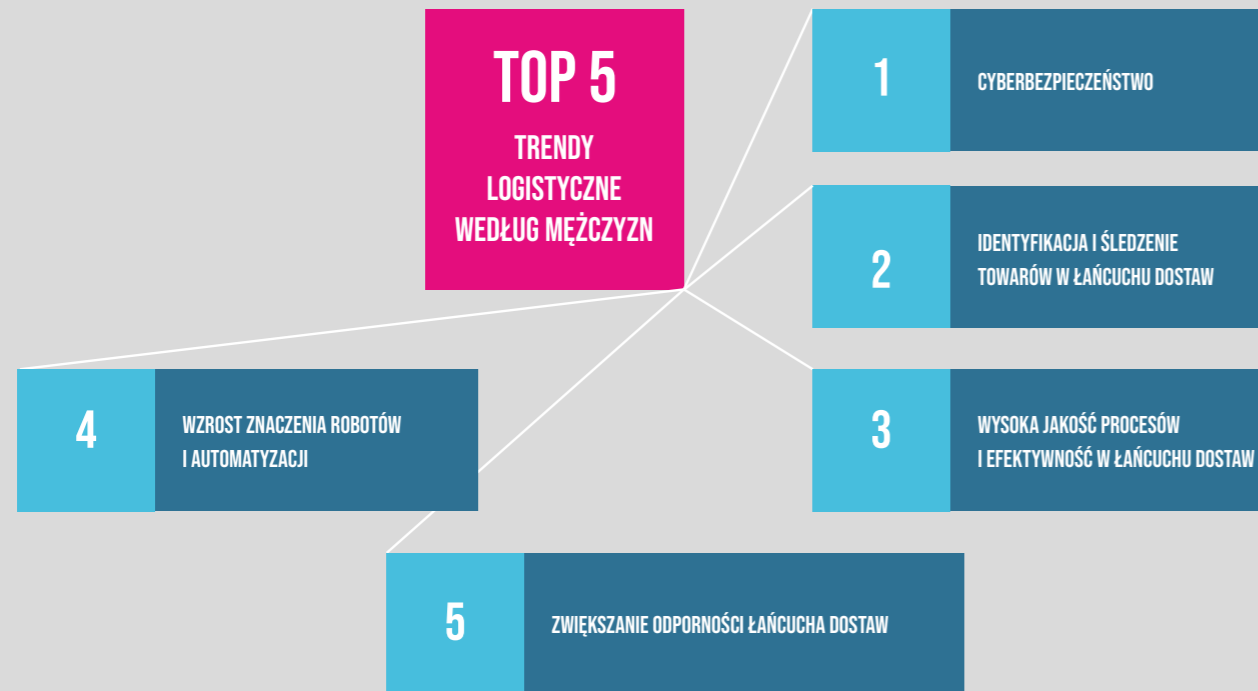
TOP 5

TRENDY LOGISTYCZNE WEDŁUG MĘŻCZYZN

1 CYBERBEZPIECZEŃSTWO

2 IDENTYFIKACJA I ŚLEDZENIE TOWARÓW W ŁAŃCUCHU DOSTAW

4 WZROST ZNACZENIA ROBOTÓW I AUTOMATYZACJI

3 WYSOKA JAKOŚĆ PROCESÓW I EFEKTYWNOŚĆ W ŁAŃCUCHU DOSTAW

5 ZWIĘKSZANIE ODPORNOŚCI ŁAŃCUCHA DOSTAW